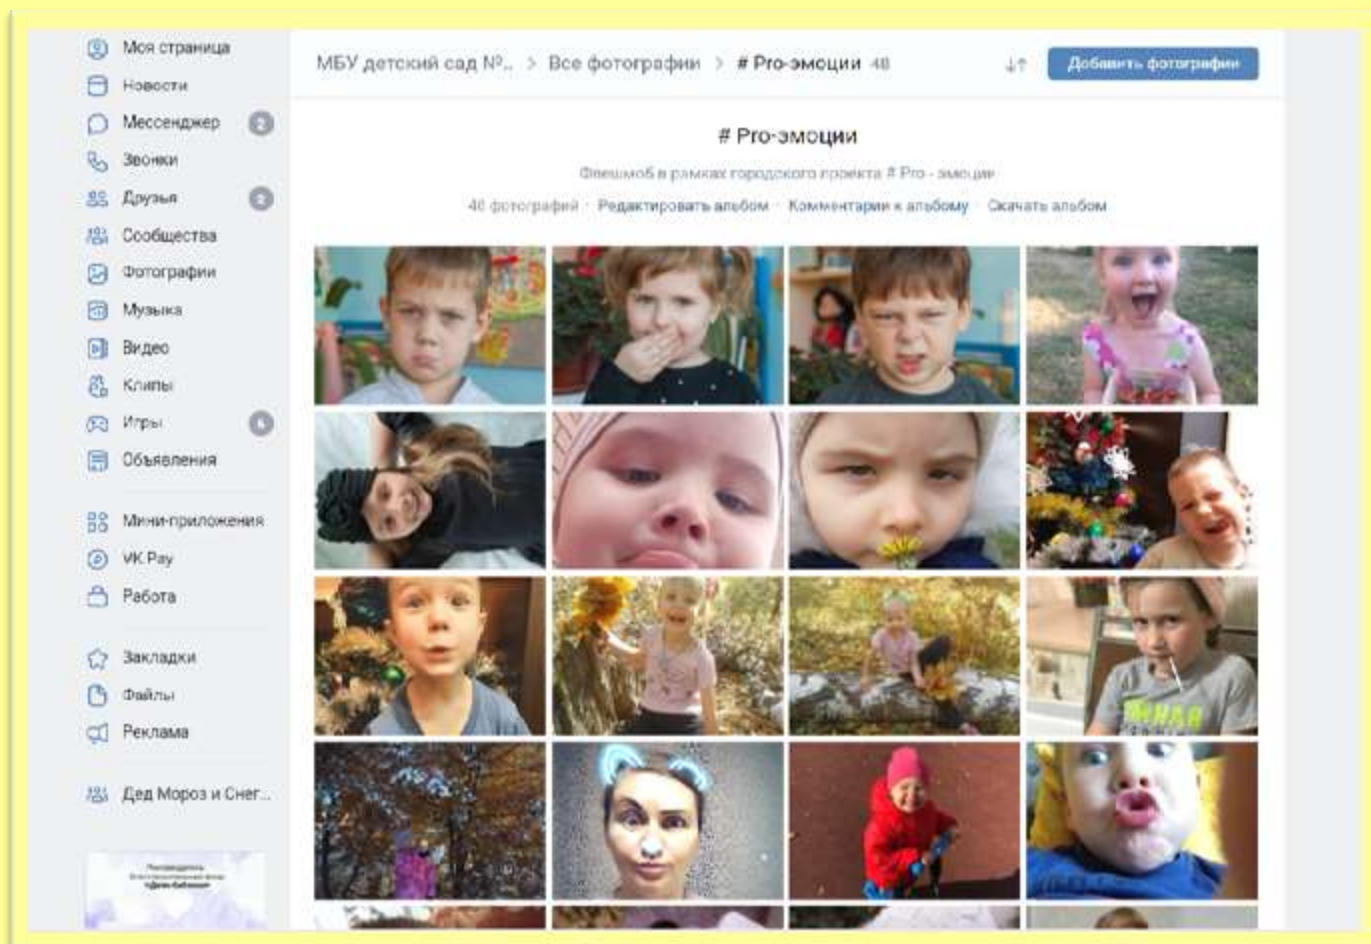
Моя страница
Новости
Мессенджер 2
Звонки
Друзья 2
Сообщества
Фотографии
Музыка
Видео
Клипы
Игры 6
Объявления
Мини-приложения
VK Pay
Работа
Закладки
Файлы
Реклама
Дед Мороз и Снег...

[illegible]

МБУ детский сад №... > Все фотографии > # Pro-эмоции 48
Добавить фотографии

# Pro-эмоции
Флешмоб в рамках городского проекта # Pro - эмоции
48 фотографий · Редактировать альбом · Комментарии к альбому · Скачать альбом